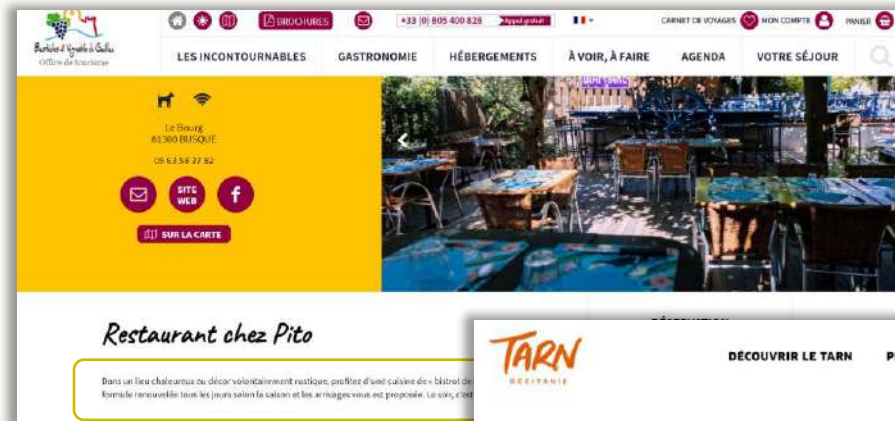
Bastides et Vignoble du Gaillac
Office de tourisme

BROCHURES
+33 (0) 805 400 828 Appel gratuit
CARNET DE VOYAGES MON COMPTE PANIER

LES INCONTOURNABLES GASTRONOMIE HÉBERGEMENTS À VOIR, À FAIRE AGENDA VOTRE SÉJOUR

Le Bourg
81300 BUSQUE

05 63 58 37 82

SITE WEB

SUR LA CARTE

Restaurant chez Pito

Dans un lieu chaleureux au décor volontairement rustique, profitez d'une cuisine de « bistrot de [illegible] formule renouvelée tous les jours selon la saison et les arrivages vous est proposée. Le soir, c'est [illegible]

TARN
OCCITANIE

DÉCOUVRIR LE TARN P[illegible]